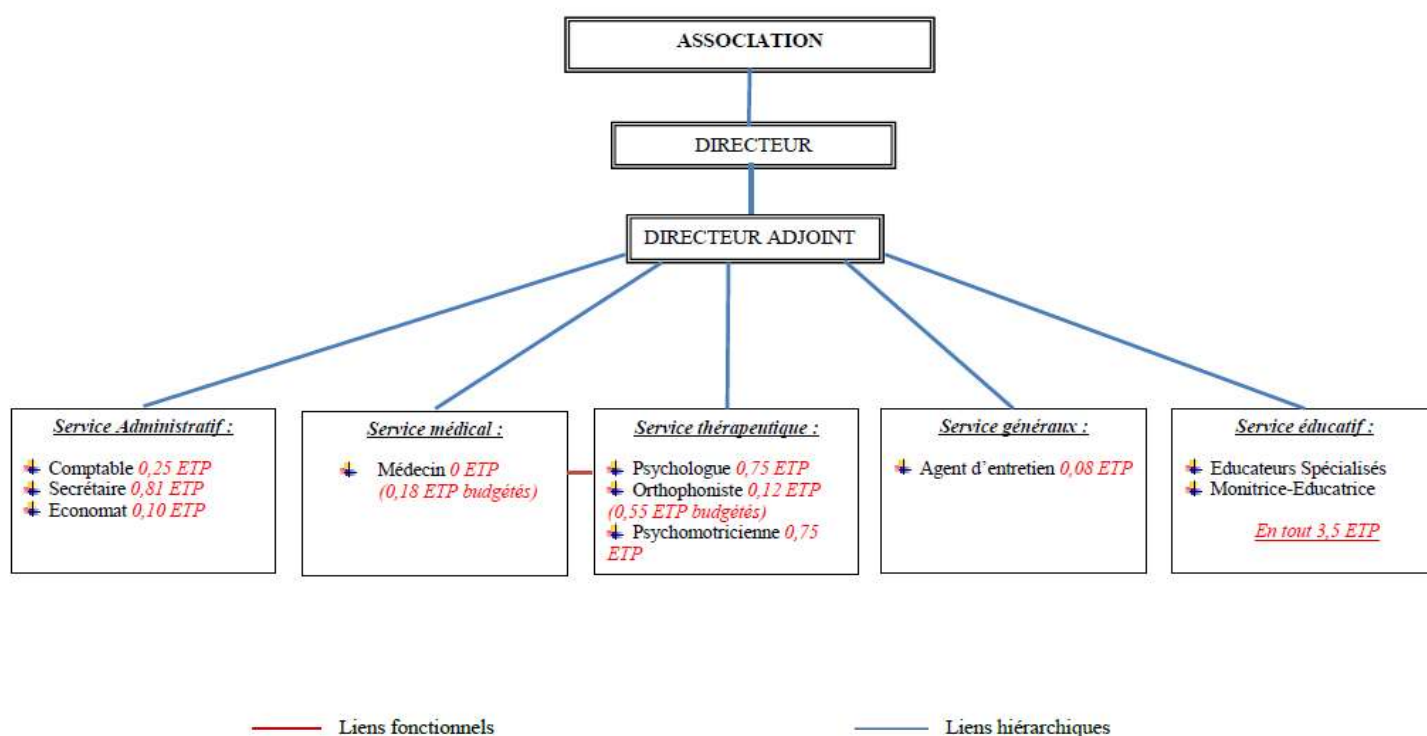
ASSOCIATION

DIRECTEUR

DIRECTEUR ADJOINT

Service Administratif :

Comptable 0,25 ETP
Secrétaire 0,81 ETP
Economat 0,10 ETP

Service médical :

Médecin 0 ETP (0,18 ETP budgétés)

Service thérapeutique :

Psychologue 0,75 ETP
Orthophoniste 0,12 ETP (0,55 ETP budgétés)
Psychomotricienne 0,75 ETP

Service généraux :

Agent d'entretien 0,08 ETP

Service éducatif :

Educateurs Spécialisés
Monitrice-Educatrice

En tout 3,5 ETP

Liens fonctionnels

Liens hiérarchiques